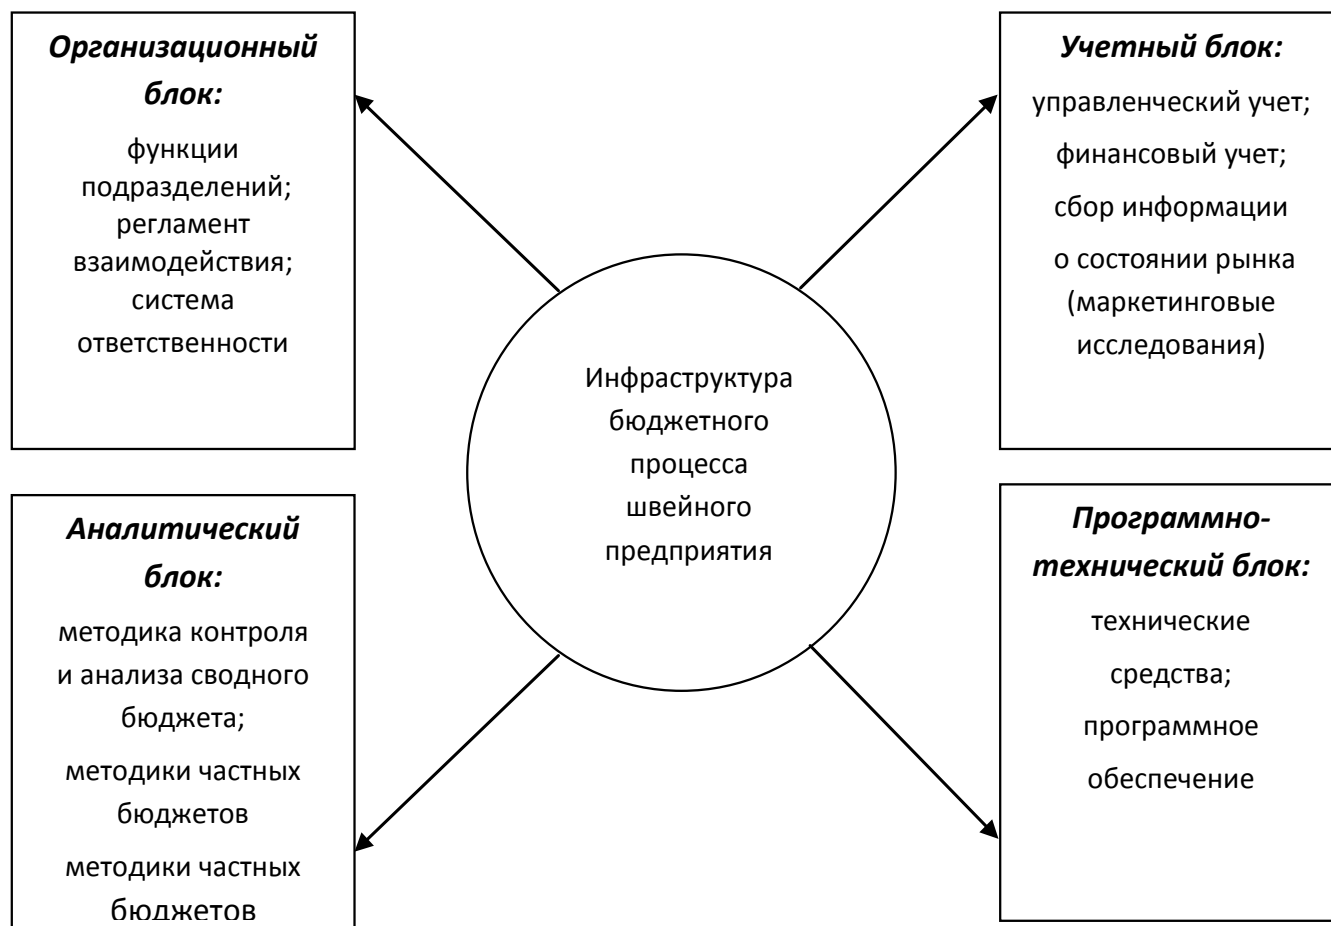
Организационный блок:

функции подразделений;
регламент взаимодействия;
система ответственности

Учетный блок:

управленческий учет;
финансовый учет;
сбор информации о состоянии рынка (маркетинговые исследования)

Инфраструктура бюджетного процесса швейного предприятия

Аналитический блок:

методика контроля и анализа сводного бюджета;
методики частных бюджетов
методики частных бюджетов

Программно-технический блок:

технические средства;
программное обеспечение